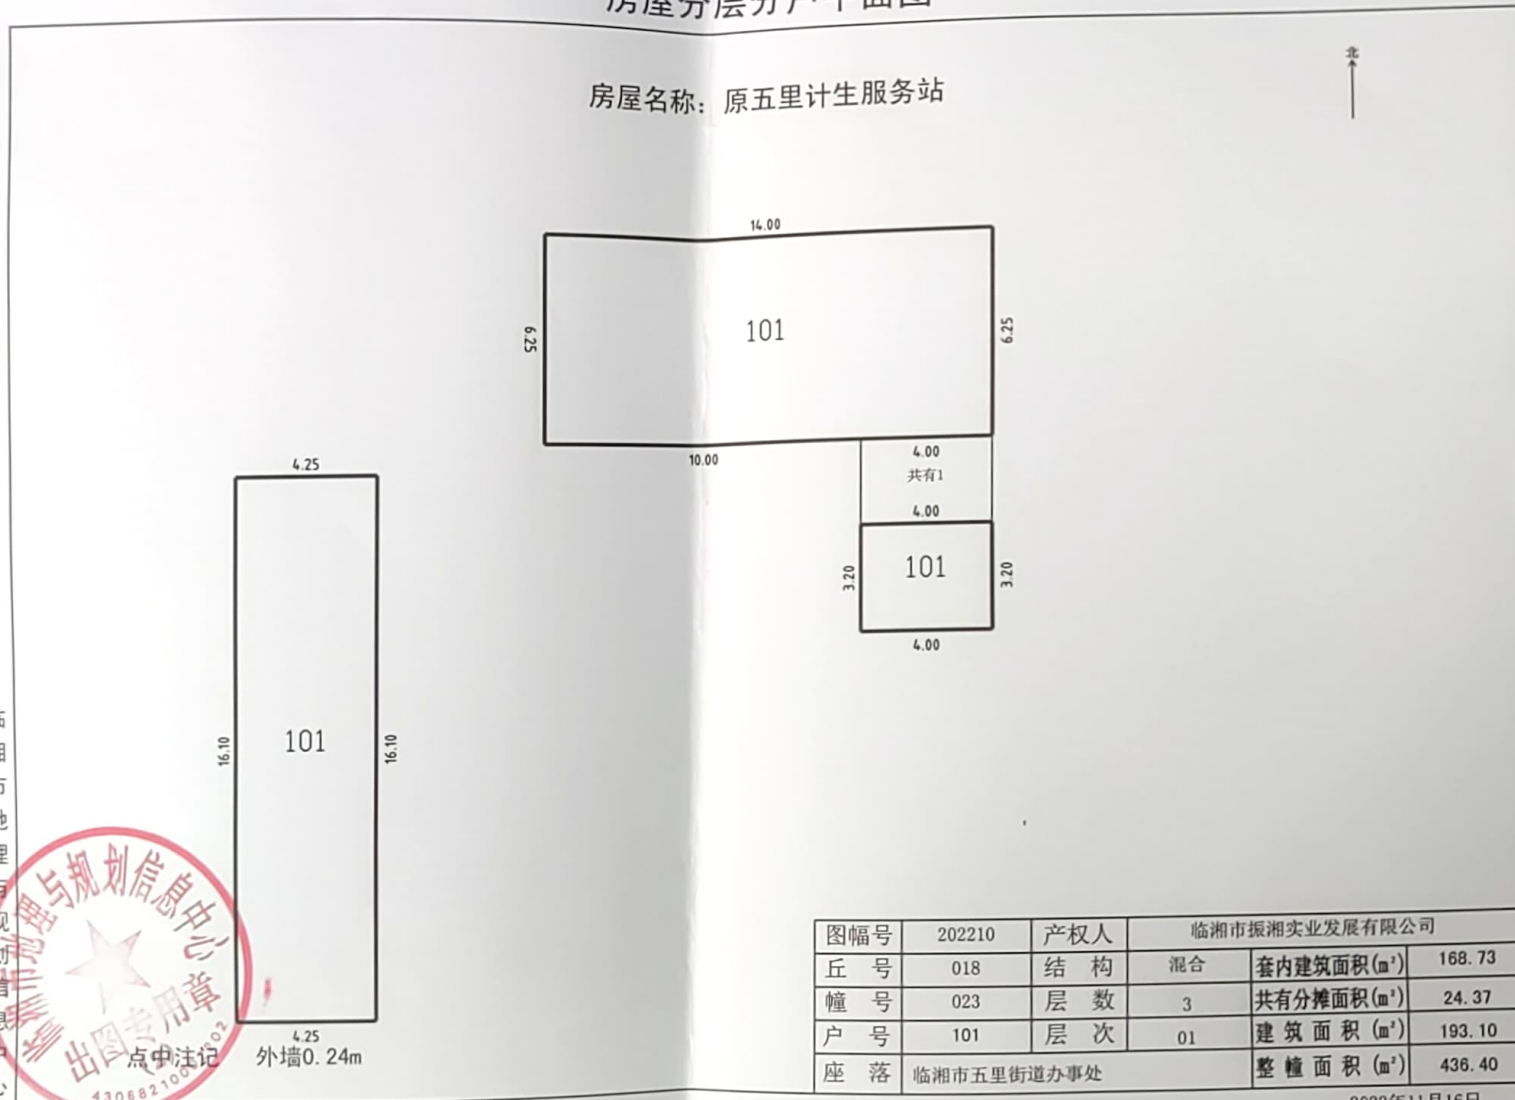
房屋分层分户平面图

房屋名称：原五里计生服务站

北

14.00

6.25

101

6.25

10.00

4.00
共有1
4.00

3.20

101

3.20

4.00

4.25

16.10

101

16.10

4.25

点中注记　外墙0.24m

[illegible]地理与规划信息中心
出图专用章
4306821000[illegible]02

| 图幅号 | 202210 | 产权人 | 临湘市振湘实业发展有限公司 | |
|---|---|---|---|---|
| 丘　号 | 018 | 结　构 | 混合 | 套内建筑面积(㎡) | 168.73 |
| 幢　号 | 023 | 层　数 | 3 | 共有分摊面积(㎡) | 24.37 |
| 户　号 | 101 | 层　次 | 01 | 建筑面积(㎡) | 193.10 |
| 座　落 | 临湘市五里街道办事处 | | | 整幢面积(㎡) | 436.40 |

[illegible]年11月16日